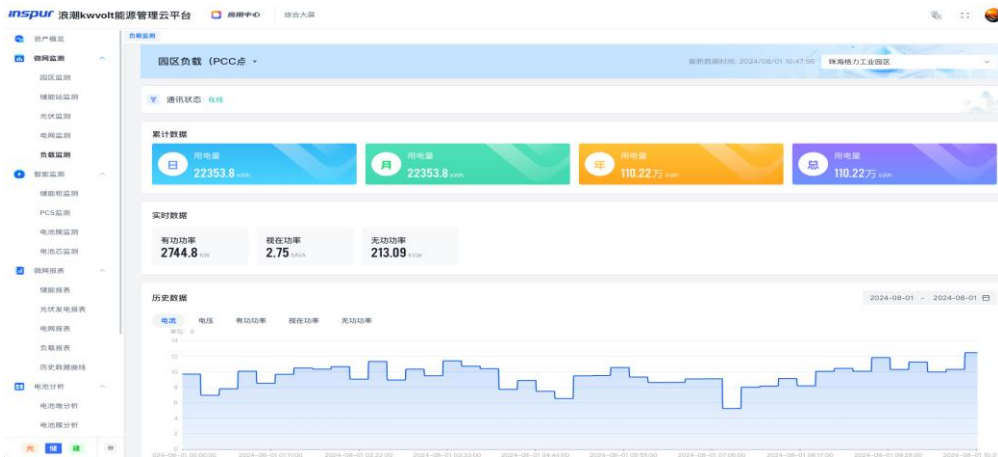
inspur 浪潮kwvolt能源管理云平台 应用中心 综合大屏

资产概览
微网监测
园区监测
储能站监测
光伏监测
电网监测
负载监测
智能监测
储能柜监测
PCS监测
电池簇监测
电池芯监测
微网报表
储能报表
光伏发电报表
电网报表
负载报表
历史数据曲线
电池分析
电池簇分析
电池簇分析
光 储 建 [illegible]

负载监测

园区负载（PCC点

最新数据时间: 2024/08/01 10:47:56 珠海格力工业园区

通讯状态 在线

累计数据

日 用电量 22353.8 kWh
月 用电量 22353.8 kWh
年 用电量 110.22万 kWh
总 用电量 110.22万 kWh

实时数据

有功功率 2744.8 kW
视在功率 2.75 MVA
无功功率 213.09 kVar

历史数据

2024-08-01 ~ 2024-08-01

电流 电压 有功功率 视在功率 无功功率

单位: A
14
12
10
8
6
4
2
0

2024-08-01 00:00:00 2024-08-01 01:11:00 2024-08-01 02:22:00 2024-08-01 03:33:00 2024-08-01 04:44:00 2024-08-01 05:55:00 2024-08-01 07:06:00 2024-08-01 08:17:00 2024-08-01 09:28:00 2024-08-01 10:3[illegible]